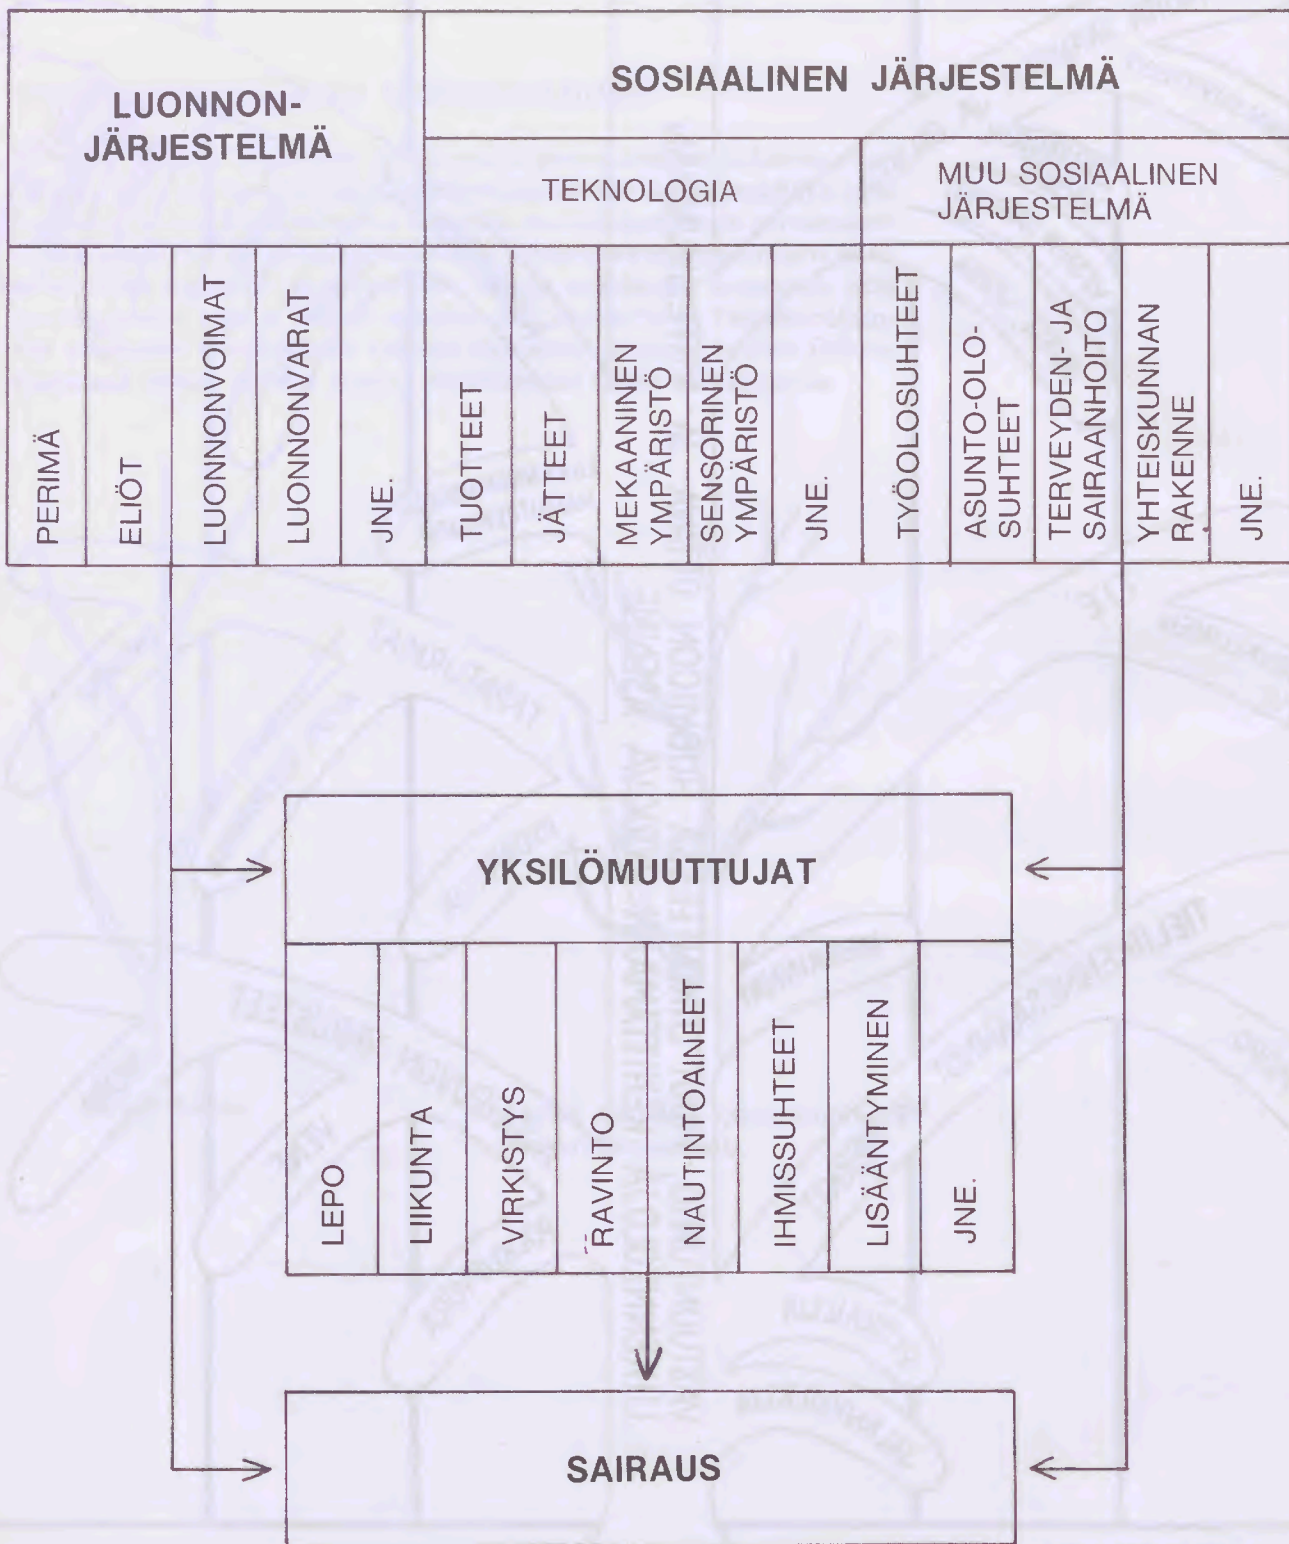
LUONNON-JÄRJESTELMÄ

SOSIAALINEN JÄRJESTELMÄ

TEKNOLOGIA

MUU SOSIAALINEN JÄRJESTELMÄ

| PERIMÄ | ELIÖT | LUONNONVOIMAT | LUONNONVARAT | JNE. | TUOTTEET | JÄTTEET | MEKAANINEN YMPÄRISTÖ | SENSORINEN YMPÄRISTÖ | JNE. | TYÖOLOSUHTEET | ASUNTO-OLO-SUHTEET | TERVEYDEN- JA SAIRAANHOITO | YHTEISKUNNAN RAKENNE | JNE. |
|---|---|---|---|---|---|---|---|---|---|---|---|---|---|---|

YKSILÖMUUTTUJAT

| LEPO | LIIKUNTA | VIRKISTYS | RAVINTO | NAUTINTOAINEET | IHMISSUHTEET | LISÄÄNTYMINEN | JNE. |
|---|---|---|---|---|---|---|---|

SAIRAUS